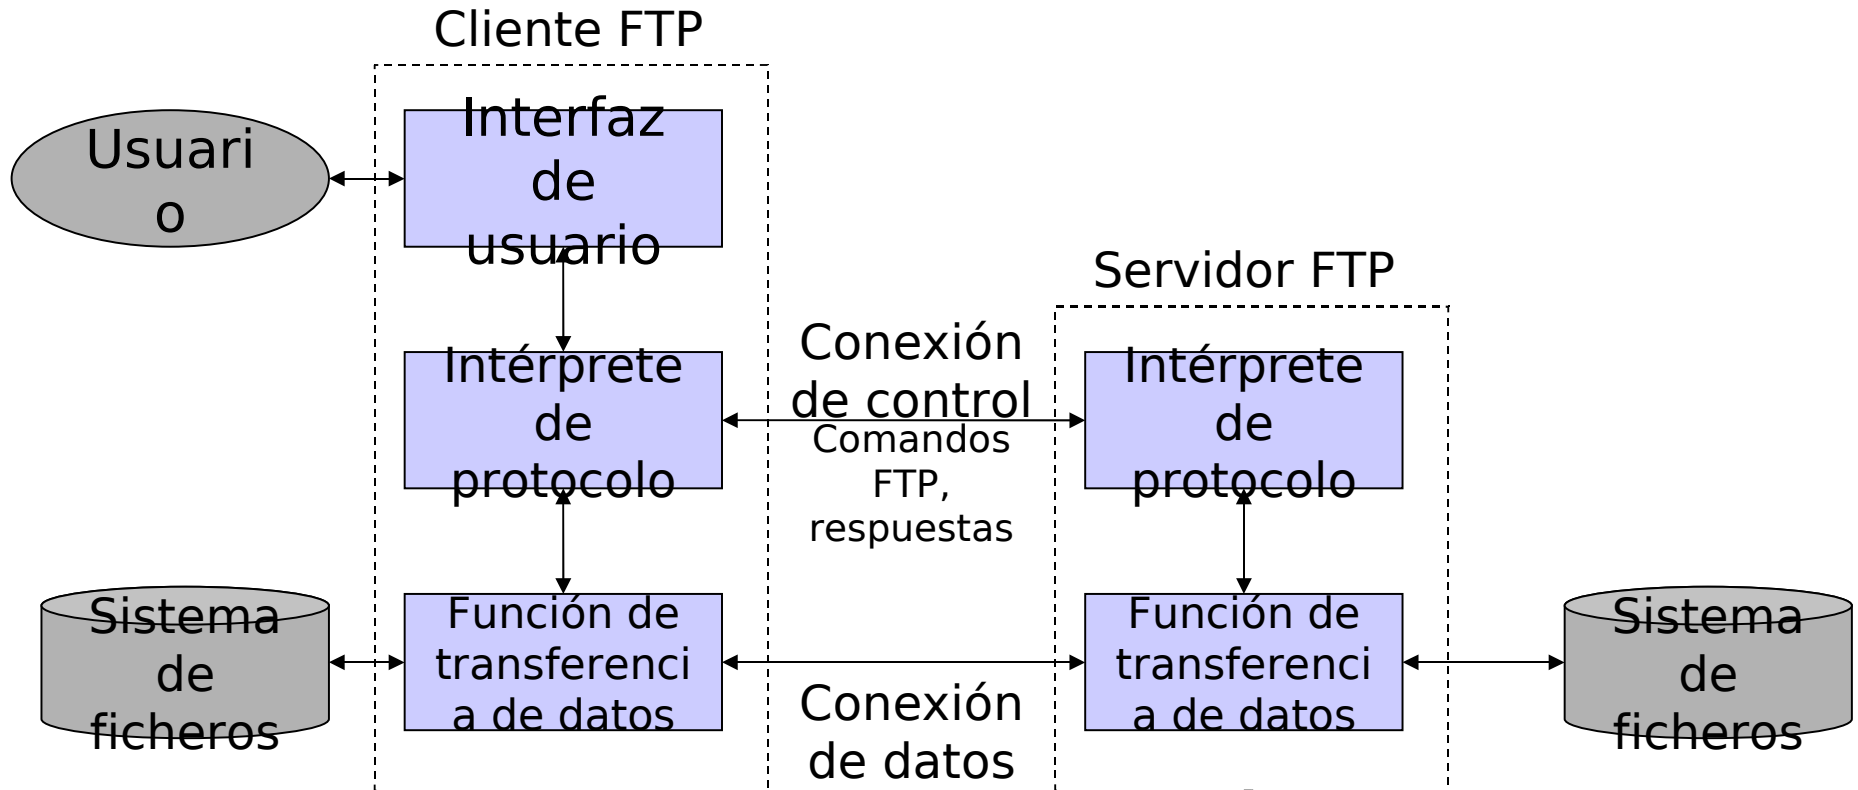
Cliente FTP

Usuari o

Interfaz de usuario

Servidor FTP

Conexión de control

Intérprete de protocolo

Intérprete de protocolo

Comandos FTP, respuestas

Sistema de ficheros

Función de transferencia de datos

Función de transferencia de datos

Sistema de ficheros

Conexión de datos